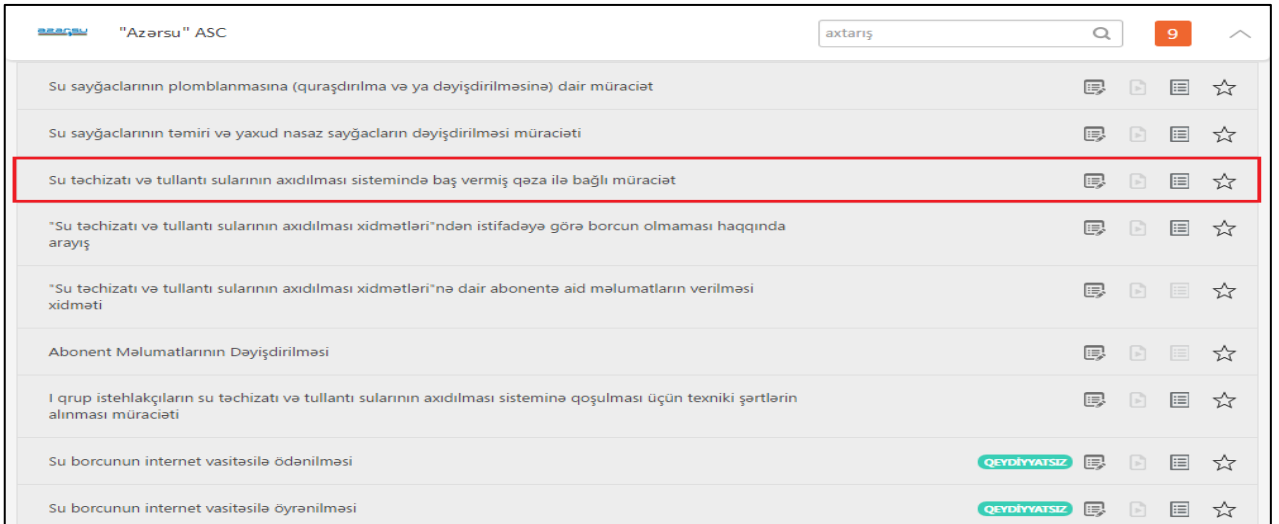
azərsu "Azərsu" ASC

axtarış

9

Su sayğaclarının plomblanmasına (quraşdırılma və ya dəyişdirilməsinə) dair müraciət

Su sayğaclarının təmiri və yaxud nasaz sayğacların dəyişdirilməsi müraciəti

Su təchizatı və tullantı sularının axıdılması sistemində baş vermiş qəza ilə bağlı müraciət

"Su təchizatı və tullantı sularının axıdılması xidmətləri"ndən istifadəyə görə borcun olmaması haqqında arayış

"Su təchizatı və tullantı sularının axıdılması xidmətləri"nə dair abonentə aid məlumatların verilməsi xidməti

Abonent Məlumatlarının Dəyişdirilməsi

I qrup istehlakçıların su təchizatı və tullantı sularının axıdılması sisteminə qoşulması üçün texniki şərtlərin alınması müraciəti

Su borcunun internet vasitəsilə ödənilməsi

QEYDİYYATSIZ

Su borcunun internet vasitəsilə öyrənilməsi

QEYDİYYATSIZ